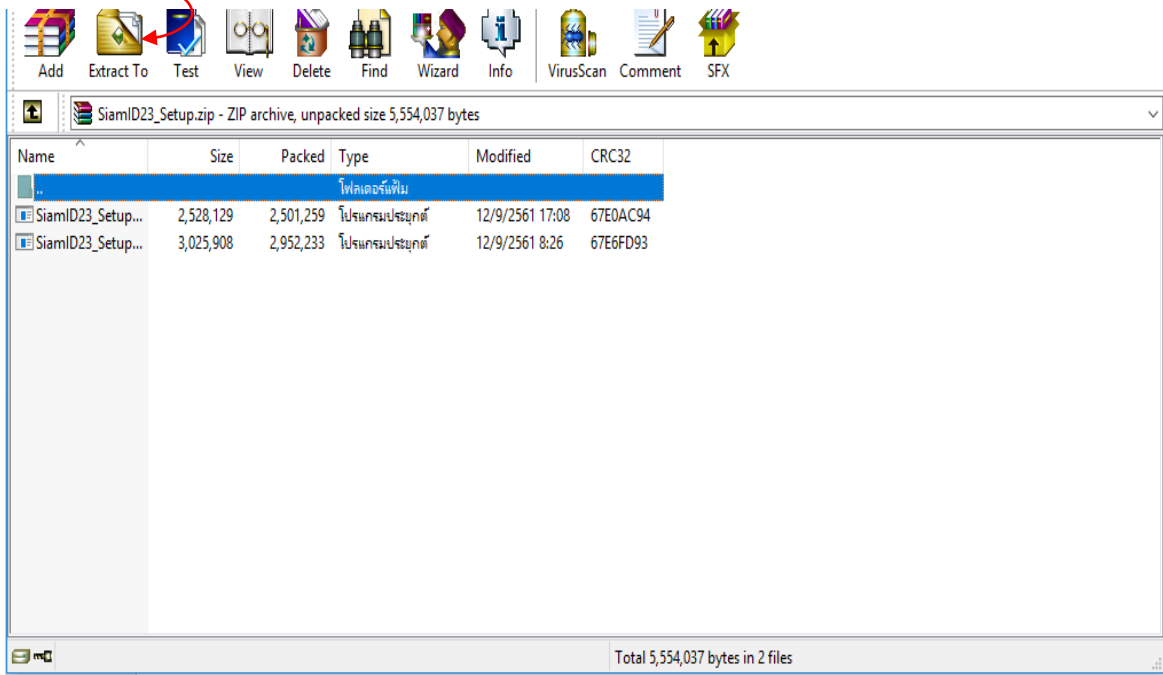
Add Extract To Test View Delete Find Wizard Info VirusScan Comment SFX

SiamID23_Setup.zip - ZIP archive, unpacked size 5,554,037 bytes

| Name | Size | Packed | Type | Modified | CRC32 |
|---|---|---|---|---|---|
| .. | | | โฟลเดอร์แฟ้ม | | |
| SiamID23_Setup... | 2,528,129 | 2,501,259 | โปรแกรมประยุกต์ | 12/9/2561 17:08 | 67E0AC94 |
| SiamID23_Setup... | 3,025,908 | 2,952,233 | โปรแกรมประยุกต์ | 12/9/2561 8:26 | 67E6FD93 |

Total 5,554,037 bytes in 2 files